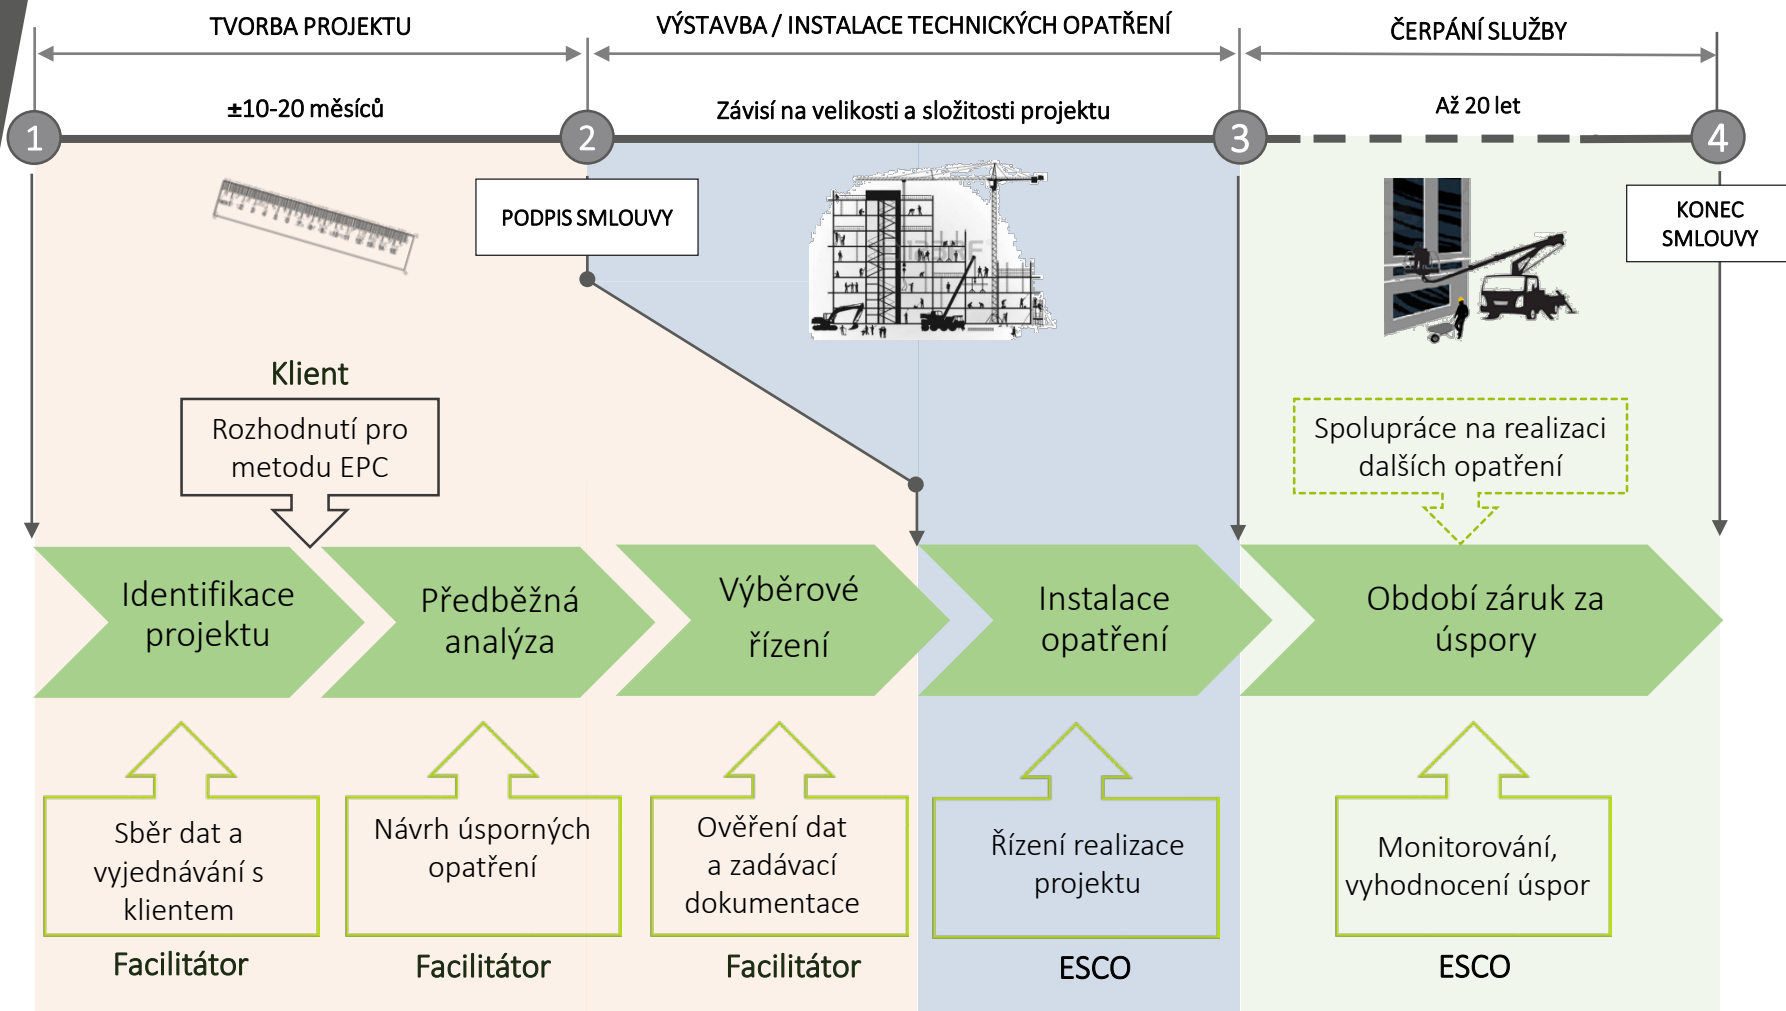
TVORBA PROJEKTU

VÝSTAVBA / INSTALACE TECHNICKÝCH OPATŘENÍ

ČERPÁNÍ SLUŽBY

±10-20 měsíců

Závisí na velikosti a složitosti projektu

Až 20 let

1

2

3

4

PODPIS SMLOUVY

KONEC SMLOUVY

Klient

Rozhodnutí pro metodu EPC

Spolupráce na realizaci dalších opatření

Identifikace projektu

Předběžná analýza

Výběrové řízení

Instalace opatření

Období záruk za úspory

Sběr dat a vyjednávání s klientem

Facilitátor

Návrh úsporných opatření

Facilitátor

Ověření dat a zadávací dokumentace

Facilitátor

Řízení realizace projektu

ESCO

Monitorování, vyhodnocení úspor

ESCO